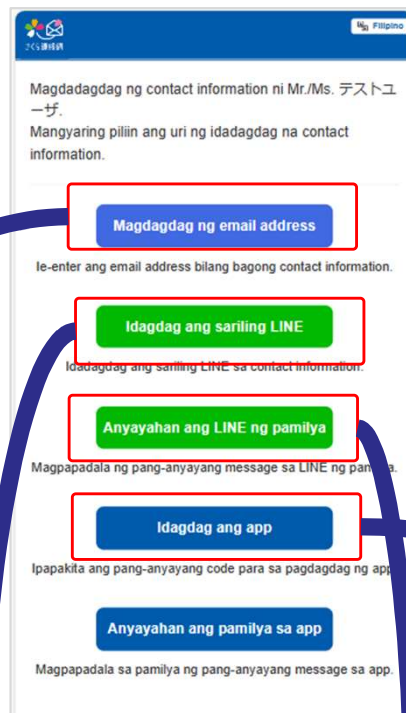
さくら連絡網

Filipino

Magdadagdag ng contact information ni Mr./Ms. テストユーザ.
Mangyaring piliin ang uri ng idadagdag na contact information.

Magdagdag ng email address

Ie-enter ang email address bilang bagong contact information.

Idagdag ang sariling LINE

Idadagdag ang sariling LINE sa contact information.

Anyayahan ang LINE ng pamilya

Magpapadala ng pang-anyayang message sa LINE ng pamilya.

Idagdag ang app

Ipapakita ang pang-anyayang code para sa pagdagdag ng app

Anyayahan ang pamilya sa app

Magpapadala sa pamilya ng pang-anyayang message sa app.